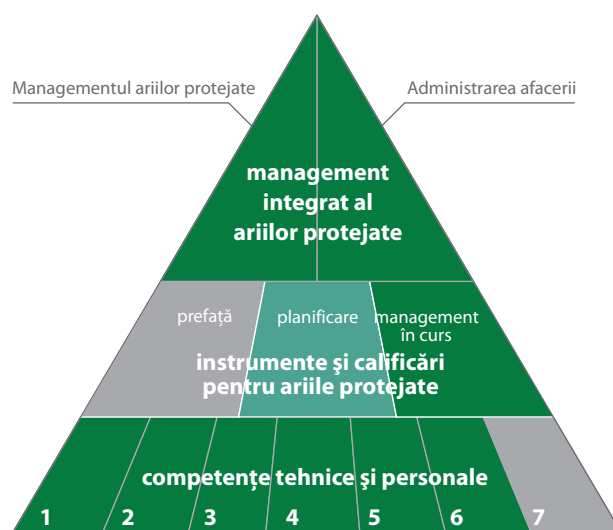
Managementul ariilor protejate

Administrarea afacerii

management integrat al ariilor protejate

prefață

planificare

management în curs

instrumente şi calificări pentru ariile protejate

competențe tehnice şi personale

1

2

3

4

5

6

7